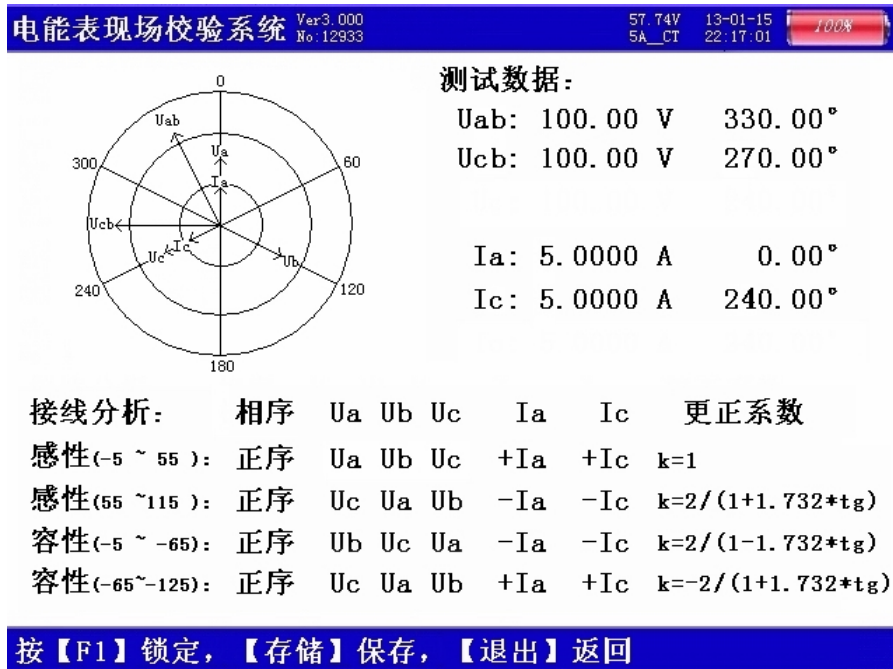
电能表现场校验系统 Ver3.000 No:12933

57.74V 5A_CT 13-01-15 22:17:01 100%

0
60
120
180
240
300
Uab
Ua
Ia
Ucb
Uc
Ic
Ub

测试数据:
Uab: 100.00 V 330.00°
Ucb: 100.00 V 270.00°

Ia: 5.0000 A 0.00°
Ic: 5.0000 A 240.00°

| 接线分析: | 相序 | Ua Ub Uc | Ia | Ic | 更正系数 |
|---|---|---|---|---|---|
| 感性(-5 ~ 55 ): | 正序 | Ua Ub Uc | +Ia | +Ic | k=1 |
| 感性(55 ~115 ): | 正序 | Uc Ua Ub | -Ia | -Ic | k=2/(1+1.732*tg) |
| 容性(-5 ~ -65): | 正序 | Ub Uc Ua | -Ia | -Ic | k=2/(1-1.732*tg) |
| 容性(-65~-125): | 正序 | Uc Ua Ub | +Ia | +Ic | k=-2/(1+1.732*tg) |

按【F1】锁定,【存储】保存,【退出】返回